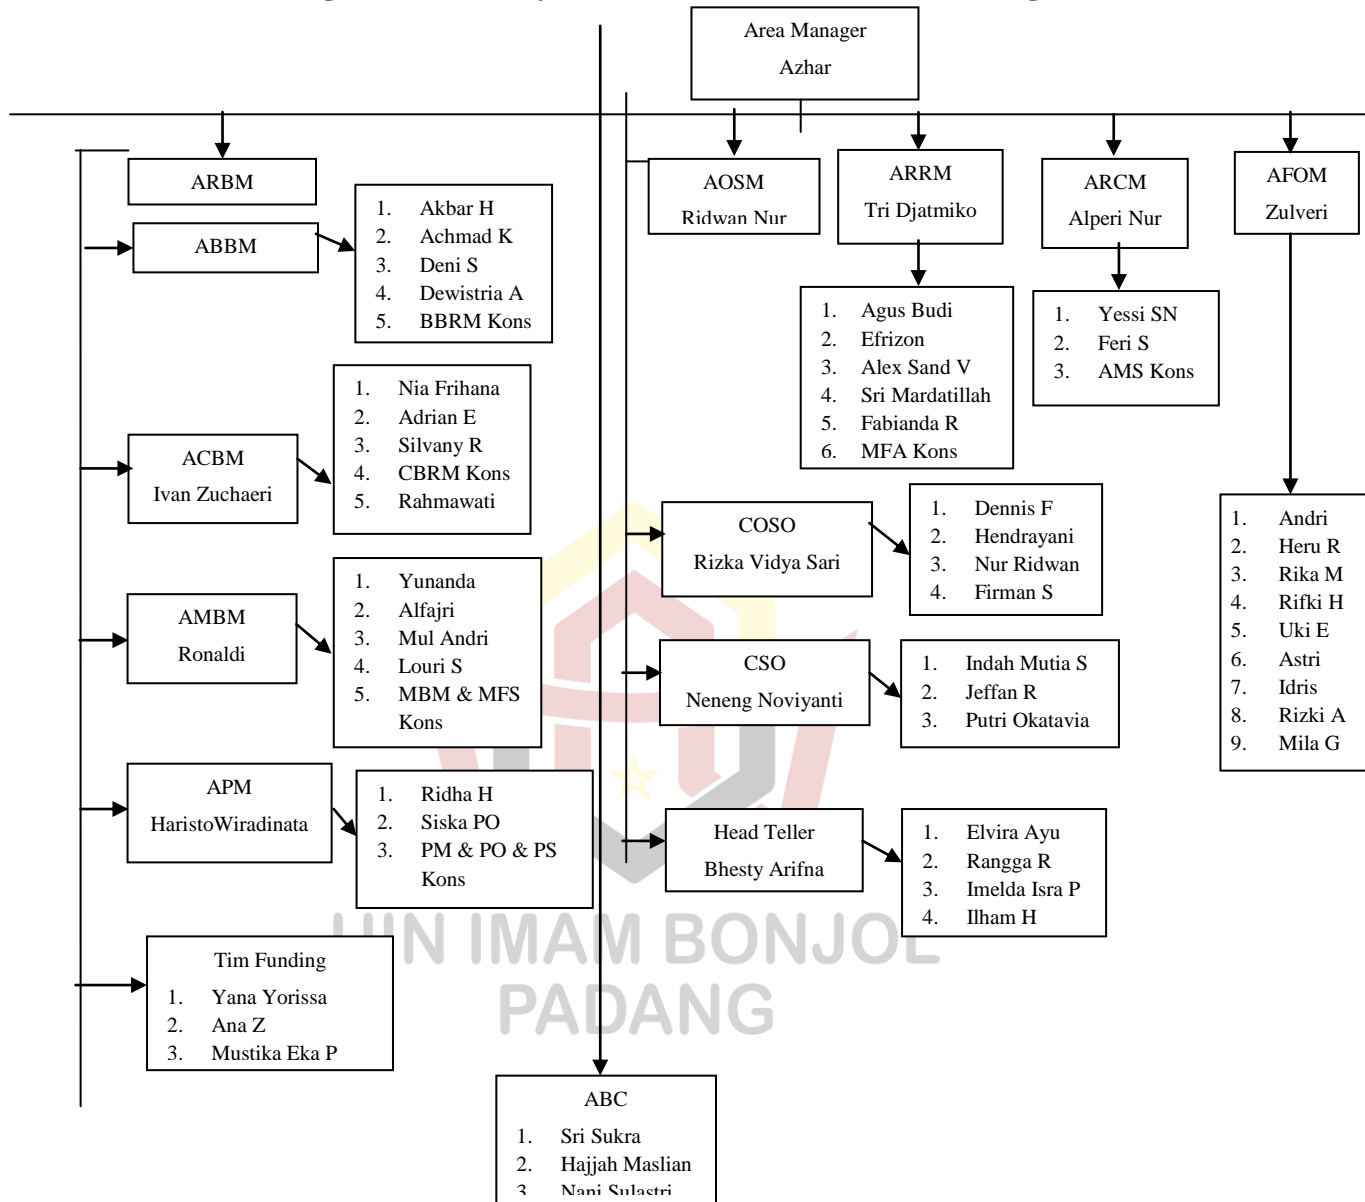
Area Manager
Azhar

ARBM

ABBM

1. Akbar H
2. Achmad K
3. Deni S
4. Dewistria A
5. BBRM Kons

ACBM
Ivan Zuchaeri

1. Nia Frihana
2. Adrian E
3. Silvany R
4. CBRM Kons
5. Rahmawati

AMBM
Ronaldi

1. Yunanda
2. Alfajri
3. Mul Andri
4. Louri S
5. MBM & MFS Kons

APM
HaristoWiradinata

1. Ridha H
2. Siska PO
3. PM & PO & PS Kons

Tim Funding
1. Yana Yorissa
2. Ana Z
3. Mustika Eka P

AOSM
Ridwan Nur

ARRM
Tri Djatmiko

1. Agus Budi
2. Efrizon
3. Alex Sand V
4. Sri Mardatillah
5. Fabianda R
6. MFA Kons

ARCM
Alperi Nur

1. Yessi SN
2. Feri S
3. AMS Kons

AFOM
Zulveri

1. Andri
2. Heru R
3. Rika M
4. Rifki H
5. Uki E
6. Astri
7. Idris
8. Rizki A
9. Mila G

COSO
Rizka Vidya Sari

1. Dennis F
2. Hendrayani
3. Nur Ridwan
4. Firman S

CSO
Neneng Noviyanti

1. Indah Mutia S
2. Jeffan R
3. Putri Okatavia

Head Teller
Bhesty Arifna

1. Elvira Ayu
2. Rangga R
3. Imelda Isra P
4. Ilham H

UIN IMAM BONJOL
PADANG

ABC
1. Sri Sukra
2. Hajjah Maslian
3. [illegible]